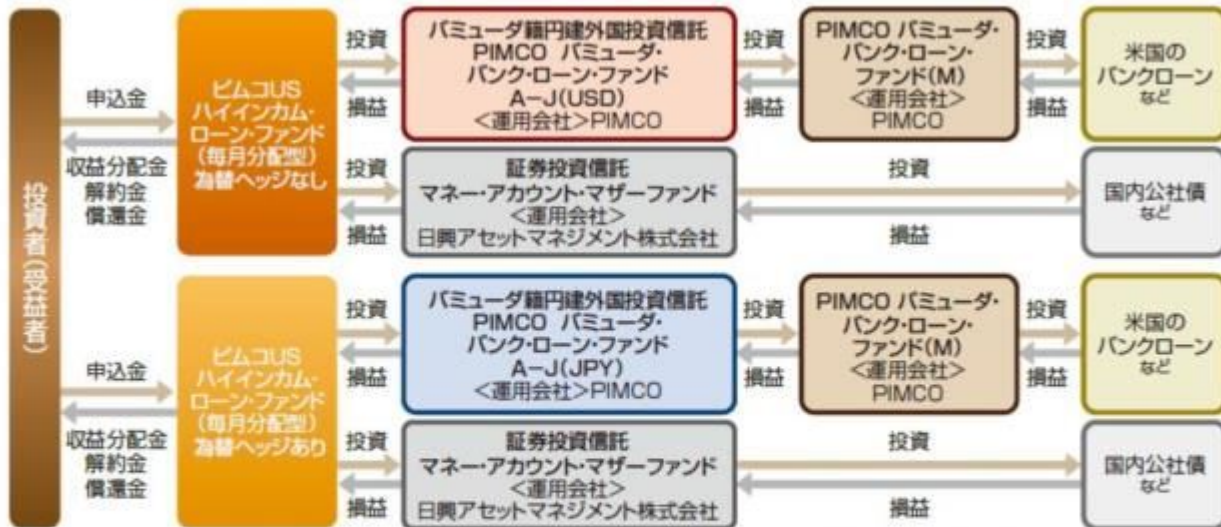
投資者(受益者)

申込金

収益分配金
解約金
償還金

ピムコUS
ハイインカム・
ローン・ファンド
(毎月分配型)
為替ヘッジなし

投資
損益

バミューダ籍円建外国投資信託
PIMCO バミューダ・
バンク・ローン・ファンド
A−J(USD)
<運用会社>PIMCO

投資
損益

PIMCO バミューダ・
バンク・ローン・
ファンド(M)
<運用会社>
PIMCO

投資
損益

米国の
バンクローン
など

投資
損益

証券投資信託
マネー・アカウント・マザーファンド
<運用会社>
日興アセットマネジメント株式会社

投資
損益

国内公社債
など

申込金

収益分配金
解約金
償還金

ピムコUS
ハイインカム・
ローン・ファンド
(毎月分配型)
為替ヘッジあり

投資
損益

バミューダ籍円建外国投資信託
PIMCO バミューダ・
バンク・ローン・ファンド
A−J(JPY)
<運用会社>PIMCO

投資
損益

PIMCO バミューダ・
バンク・ローン・
ファンド(M)
<運用会社>
PIMCO

投資
損益

米国の
バンクローン
など

投資
損益

証券投資信託
マネー・アカウント・マザーファンド
<運用会社>
日興アセットマネジメント株式会社

投資
損益

国内公社債
など